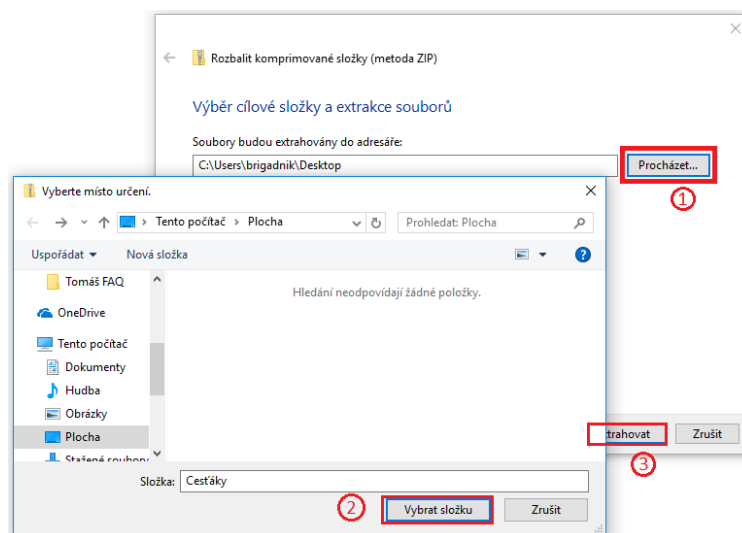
Rozbalit komprimované složky (metoda ZIP)

Výběr cílové složky a extrakce souborů

Soubory budou extrahovány do adresáře:

C:\Users\brigadnik\Desktop

Procházet...

①

Vyberte místo určení.

Tento počítač › Plocha

Prohledat: Plocha

Uspořádat ▾ Nová složka

Tomáš FAQ

OneDrive

Tento počítač

Dokumenty

Hudba

Obrázky

Plocha

Stažené soubory

Hledání neodpovídají žádné položky.

trahovat Zrušit

③

Složka: Cesťáky

②

Vybrat složku Zrušit